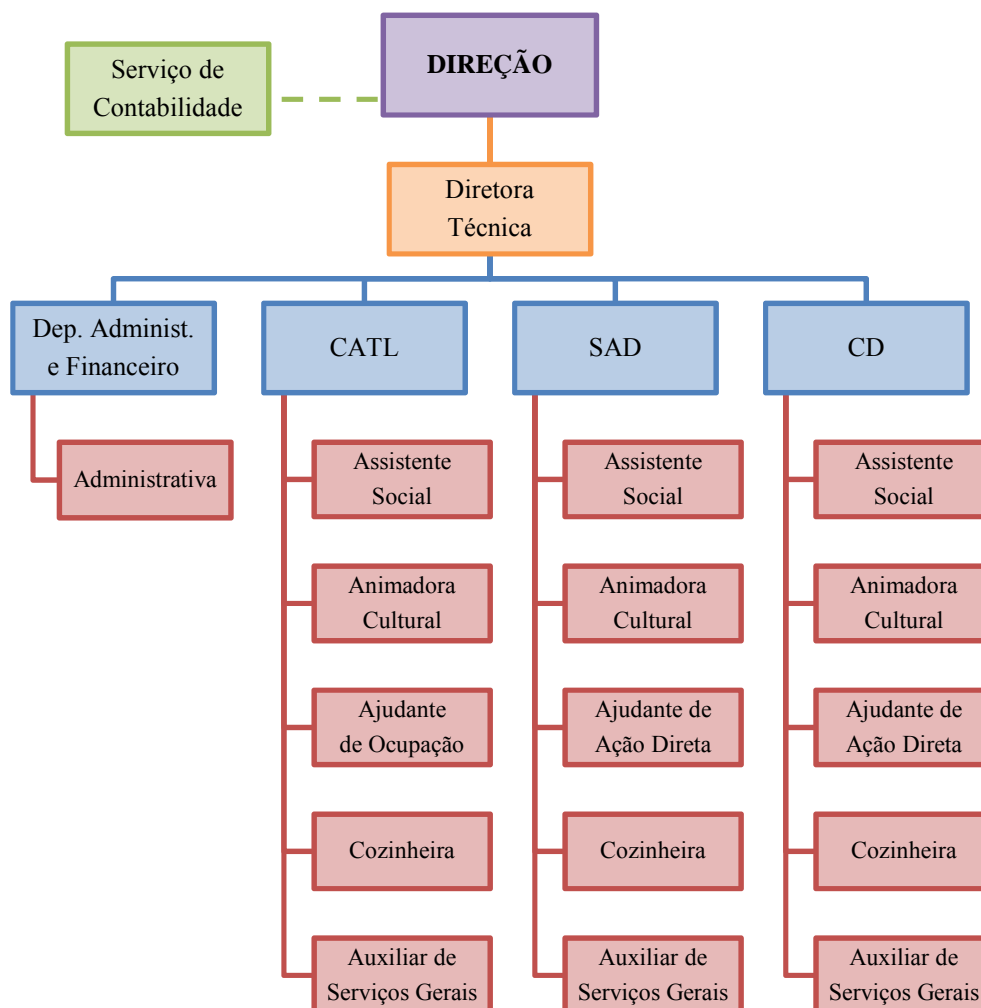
DIREÇÃO

Serviço de Contabilidade

Diretora Técnica

Dep. Administ. e Financeiro

Administrativa

CATL

Assistente Social

Animadora Cultural

Ajudante de Ocupação

Cozinheira

Auxiliar de Serviços Gerais

SAD

Assistente Social

Animadora Cultural

Ajudante de Ação Direta

Cozinheira

Auxiliar de Serviços Gerais

CD

Assistente Social

Animadora Cultural

Ajudante de Ação Direta

Cozinheira

Auxiliar de Serviços Gerais